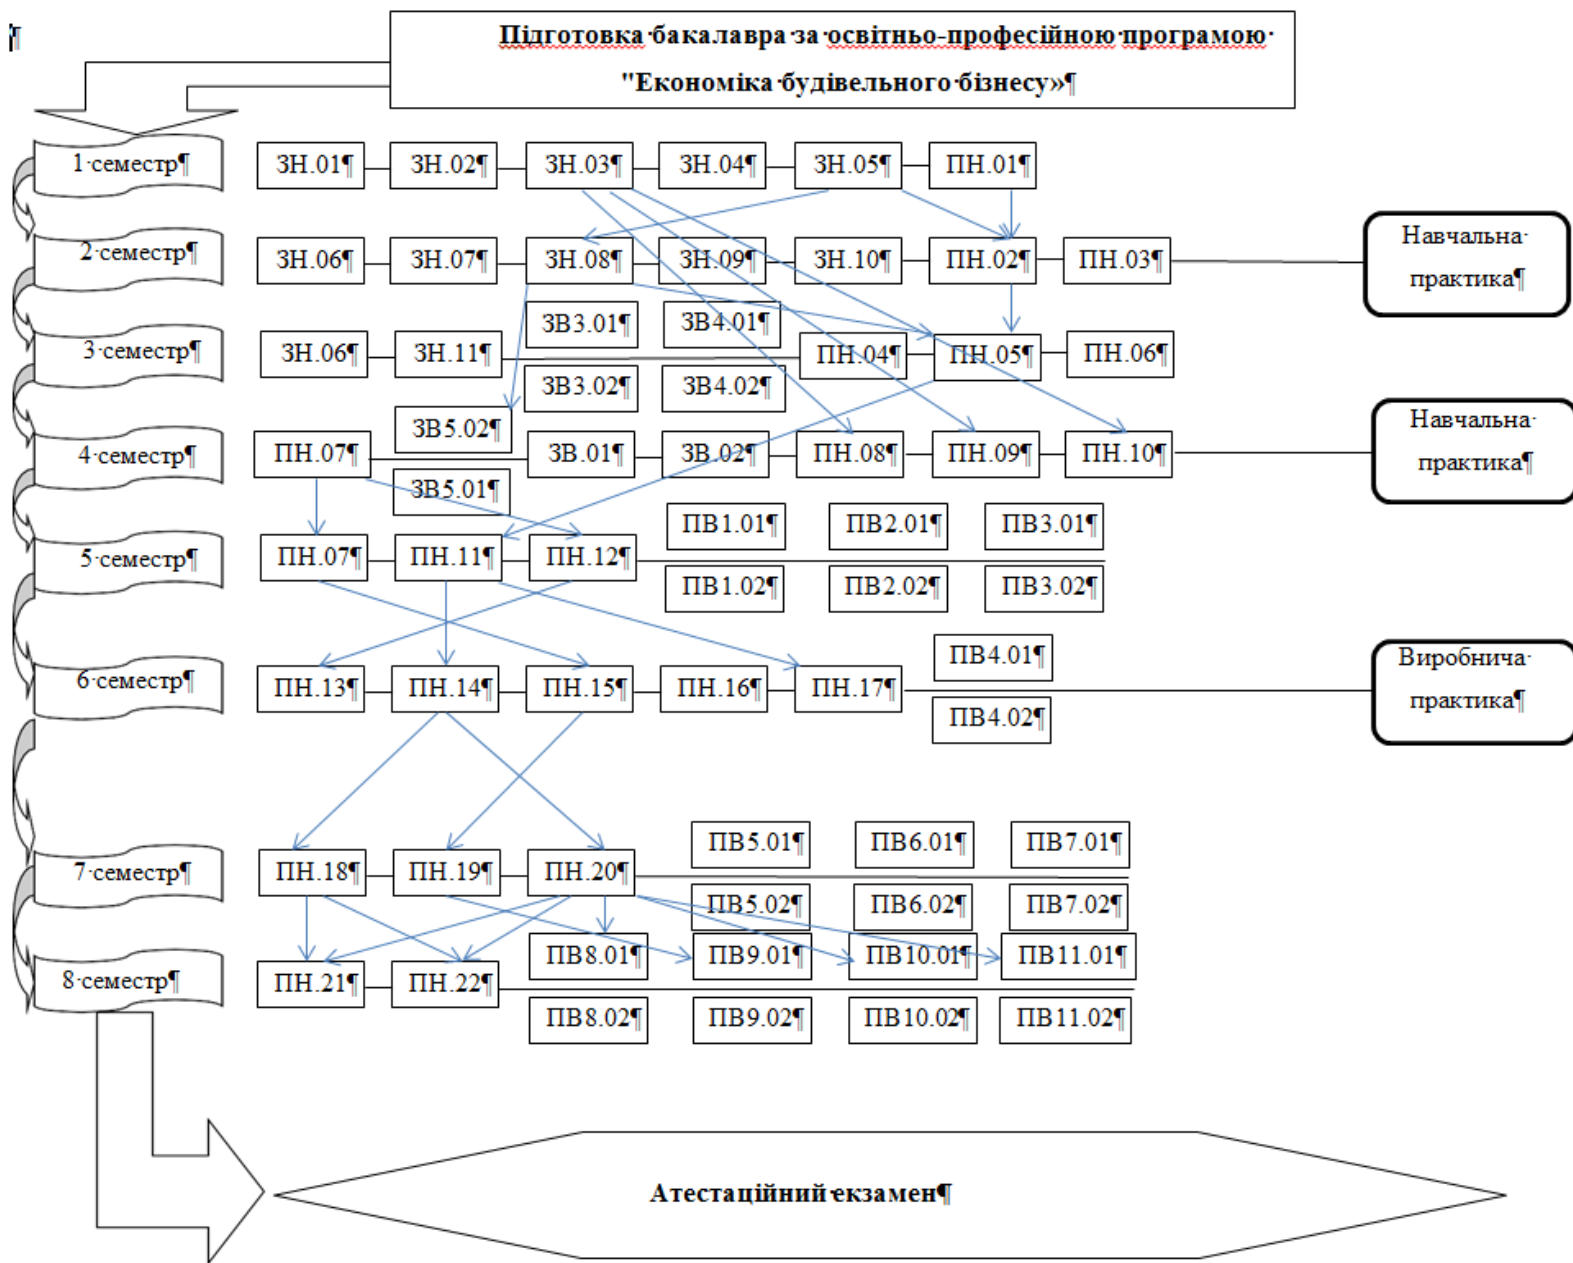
Підготовка бакалавра за освітньо-професійною програмою "Економіка будівельного бізнесу»

1 семестр
ЗН.01 ЗН.02 ЗН.03 ЗН.04 ЗН.05 ПН.01

2 семестр
ЗН.06 ЗН.07 ЗН.08 ЗН.09 ЗН.10 ПН.02 ПН.03
Навчальна практика

ЗВ3.01 ЗВ4.01

3 семестр
ЗН.06 ЗН.11 ПН.04 ПН.05 ПН.06

ЗВ3.02 ЗВ4.02
ЗВ5.02

4 семестр
ПН.07 ЗВ.01 ЗВ.02 ПН.08 ПН.09 ПН.10
Навчальна практика

ЗВ5.01

ПВ1.01 ПВ2.01 ПВ3.01

5 семестр
ПН.07 ПН.11 ПН.12

ПВ1.02 ПВ2.02 ПВ3.02

ПВ4.01

6 семестр
ПН.13 ПН.14 ПН.15 ПН.16 ПН.17
Виробнича практика

ПВ4.02

ПВ5.01 ПВ6.01 ПВ7.01

7 семестр
ПН.18 ПН.19 ПН.20

ПВ5.02 ПВ6.02 ПВ7.02
ПВ8.01 ПВ9.01 ПВ10.01 ПВ11.01

8 семестр
ПН.21 ПН.22

ПВ8.02 ПВ9.02 ПВ10.02 ПВ11.02

Атестаційний екзамен